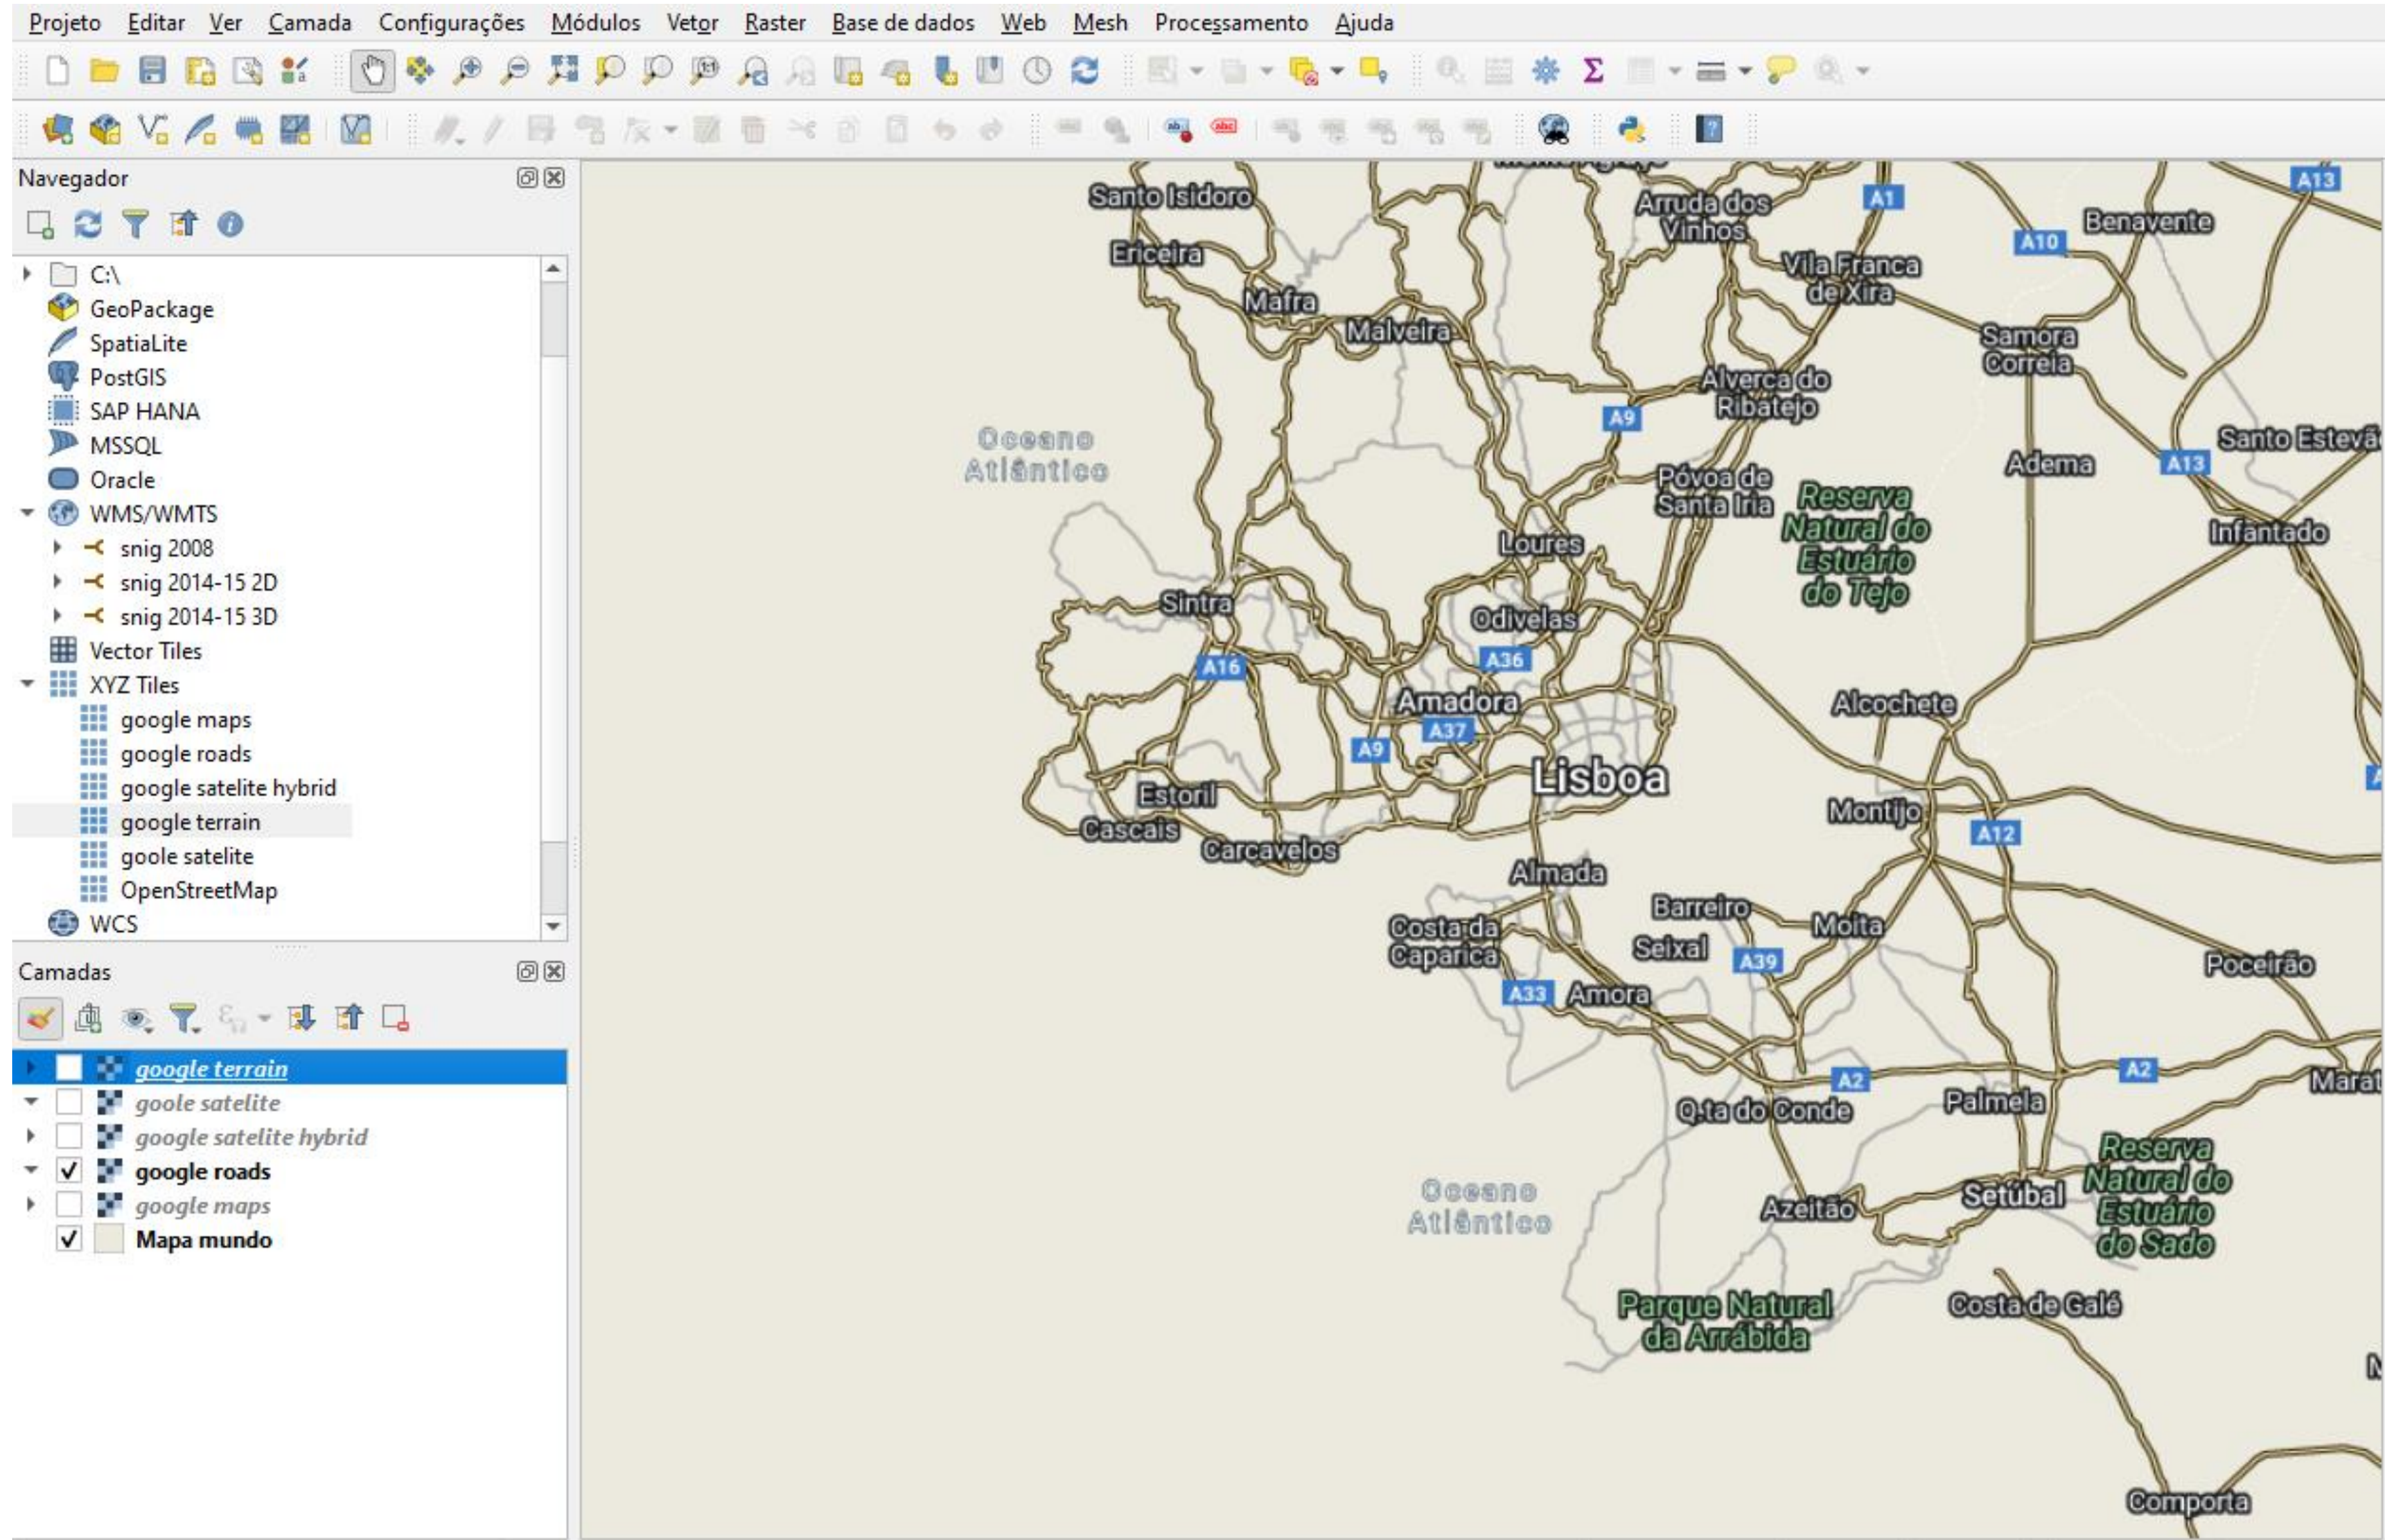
Projeto Editar Ver Camada Configurações Módulos Vetor Raster Base de dados Web Mesh Processamento Ajuda

Navegador

C:\
GeoPackage
SpatiaLite
PostGIS
SAP HANA
MSSQL
Oracle
WMS/WMTS
snig 2008
snig 2014-15 2D
snig 2014-15 3D
Vector Tiles
XYZ Tiles
google maps
google roads
google satelite hybrid
google terrain
goole satelite
OpenStreetMap
WCS

Camadas

google terrain
goole satelite
google satelite hybrid
google roads
google maps
Mapa mundo

Santo Isidoro
Arruda dos Vinhos
A1
A13
Benavente
A10
Ericeira
Mafra
Vila Franca de Xira
Malveira
Samora Correia
Alverca do Ribatejo
A9
Oceano Atlântico
Santo Estevã
Adema
A13
Póvoa de Santa Iria
Reserva Natural do Estuário do Tejo
Infantado
Loures
Sintra
Odivelas
A36
A16
Amadora
Alcochete
A37
A9
Lisboa
Estoril
Montijo
Cascais
A12
Carcavelos
Almada
Barreiro
Moita
Costa da Caparica
Seixal
A39
Poceirão
A33
Amora
A2
A2
Marat
Q.ta do Conde
Palmela
Reserva Natural do Estuário do Sado
Oceano Atlântico
Setúbal
Azeitão
Parque Natural da Arrábida
Costa de Galé
Comporta